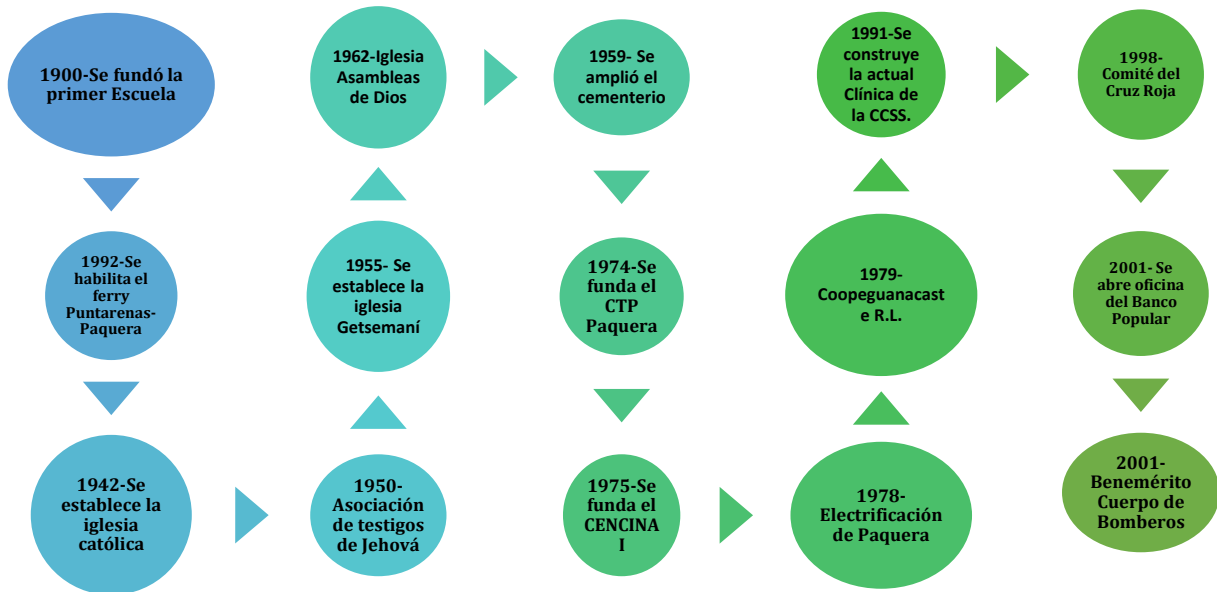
1900-Se fundó la primer Escuela

1992-Se habilita el ferry Puntarenas-Paquera

1942-Se establece la iglesia católica

1950-Asociación de testigos de Jehová

1955- Se establece la iglesia Getsemaní

1962-Iglesia Asambleas de Dios

1959- Se amplió el cementerio

1974-Se funda el CTP Paquera

1975-Se funda el CENCINA I

1978-Electrificación de Paquera

1979-Coopeguanacast e R.L.

1991-Se construye la actual Clínica de la CCSS.

1998-Comité del Cruz Roja

2001- Se abre oficina del Banco Popular

2001-Benemérito Cuerpo de Bomberos